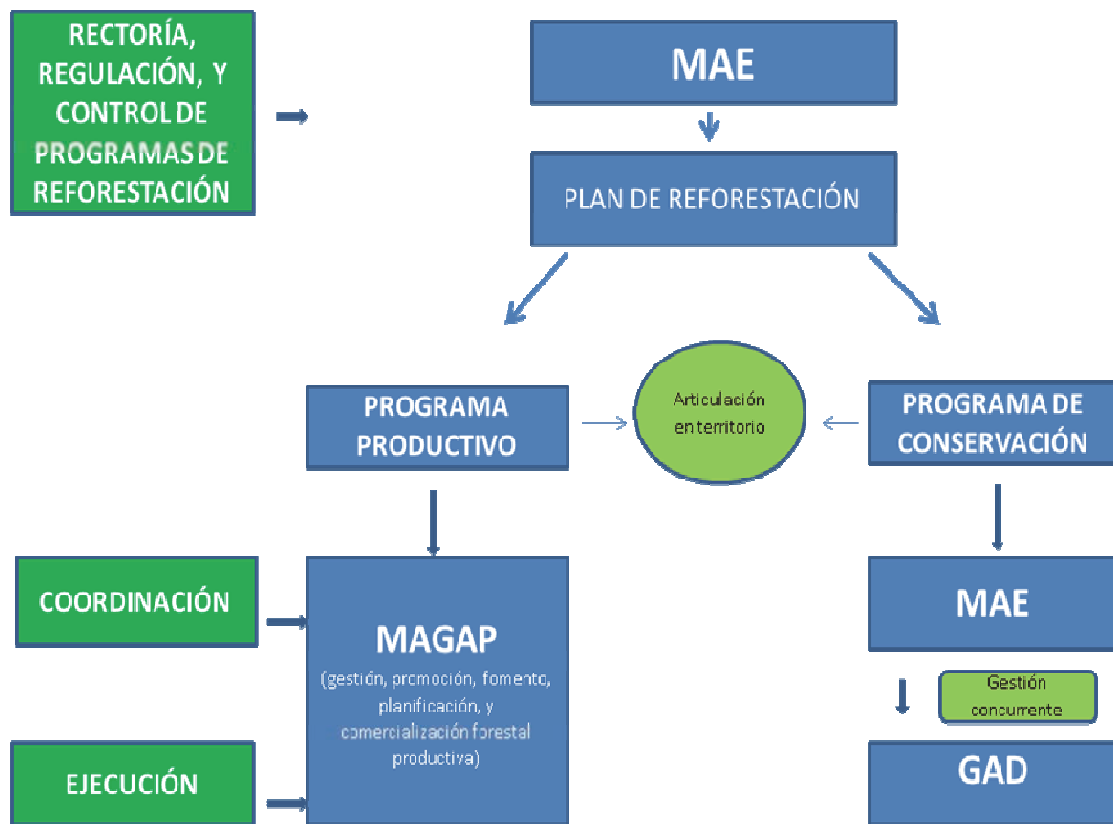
RECTORÍA, REGULACIÓN, Y CONTROL DE PROGRAMAS DE REFORESTACIÓN

MAE

PLAN DE REFORESTACIÓN

PROGRAMA PRODUCTIVO

Articulación enterritorio

PROGRAMA DE CONSERVACIÓN

COORDINACIÓN

MAGAP
(gestión, promoción, fomento, planificación, y comercialización forestal productiva)

MAE

Gestión concurrente

EJECUCIÓN

GAD